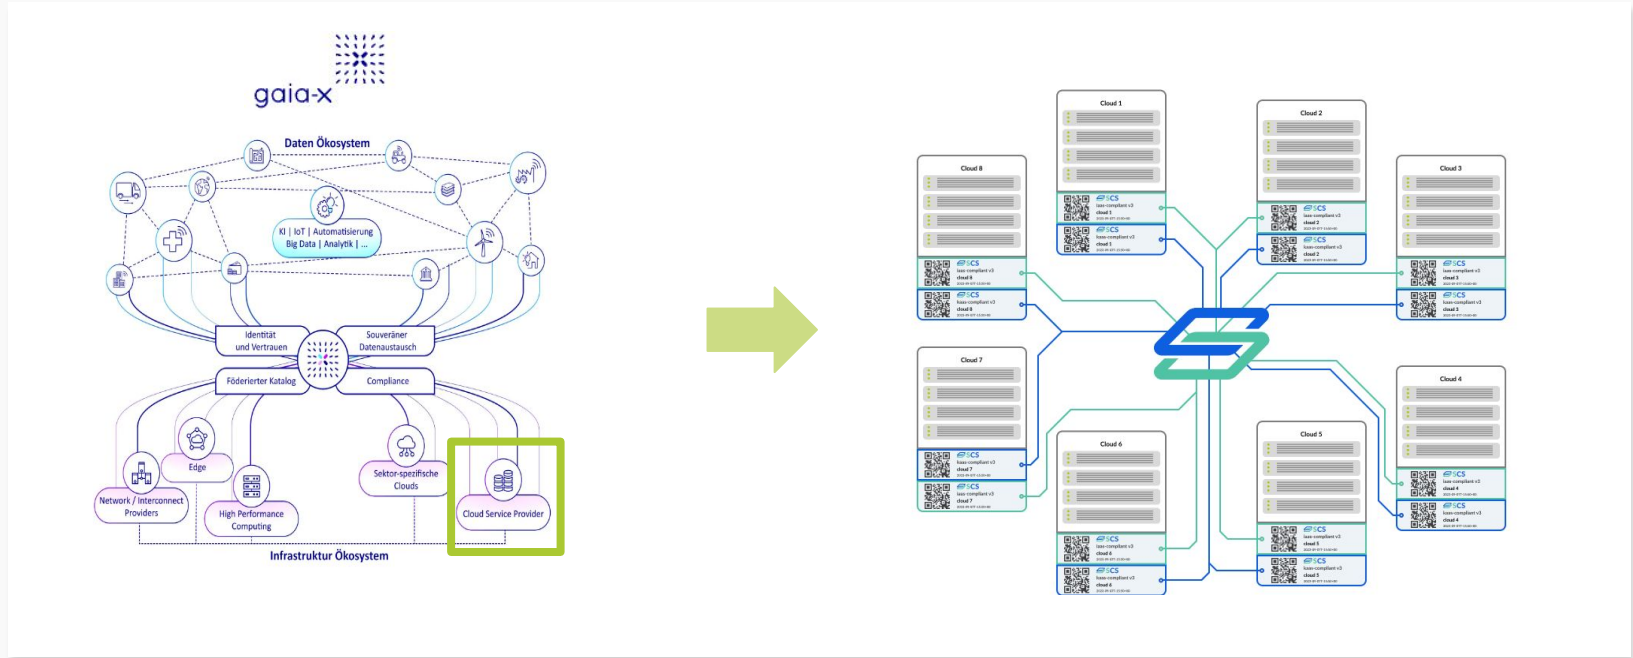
gaia-x

Daten Ökosystem

KI | IoT | Automatisierung Big Data | Analytik | ...

Identität und Vertrauen

Souveräner Datenaustausch

Föderierter Katalog

Compliance

Edge

Network / Interconnect Providers

High Performance Computing

Sektor-spezifische Clouds

Cloud Service Provider

Infrastruktur Ökosystem

Cloud 1

SCS

Cloud 2

SCS

Cloud 8

SCS

Cloud 3

SCS

Cloud 7

SCS

Cloud 4

SCS

Cloud 6

SCS

Cloud 5

SCS